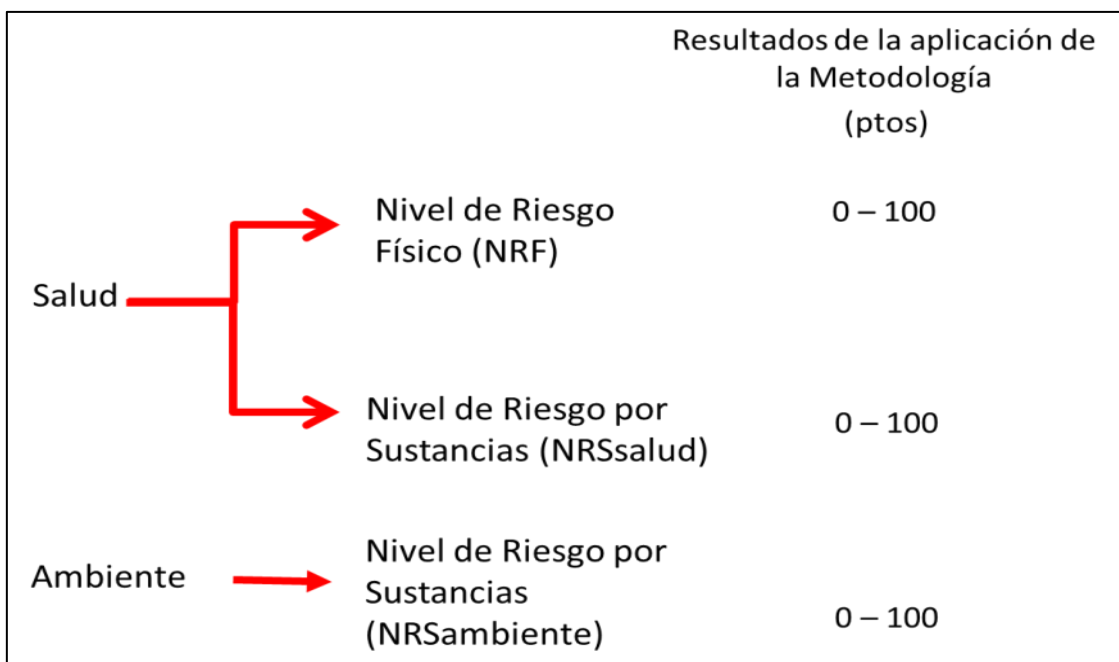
Resultados de la aplicación de la Metodología
(ptos)

Salud

Nivel de Riesgo Físico (NRF)

0 – 100

Nivel de Riesgo por Sustancias (NRSsalud)

0 – 100

Ambiente

Nivel de Riesgo por Sustancias (NRSambiente)

0 – 100